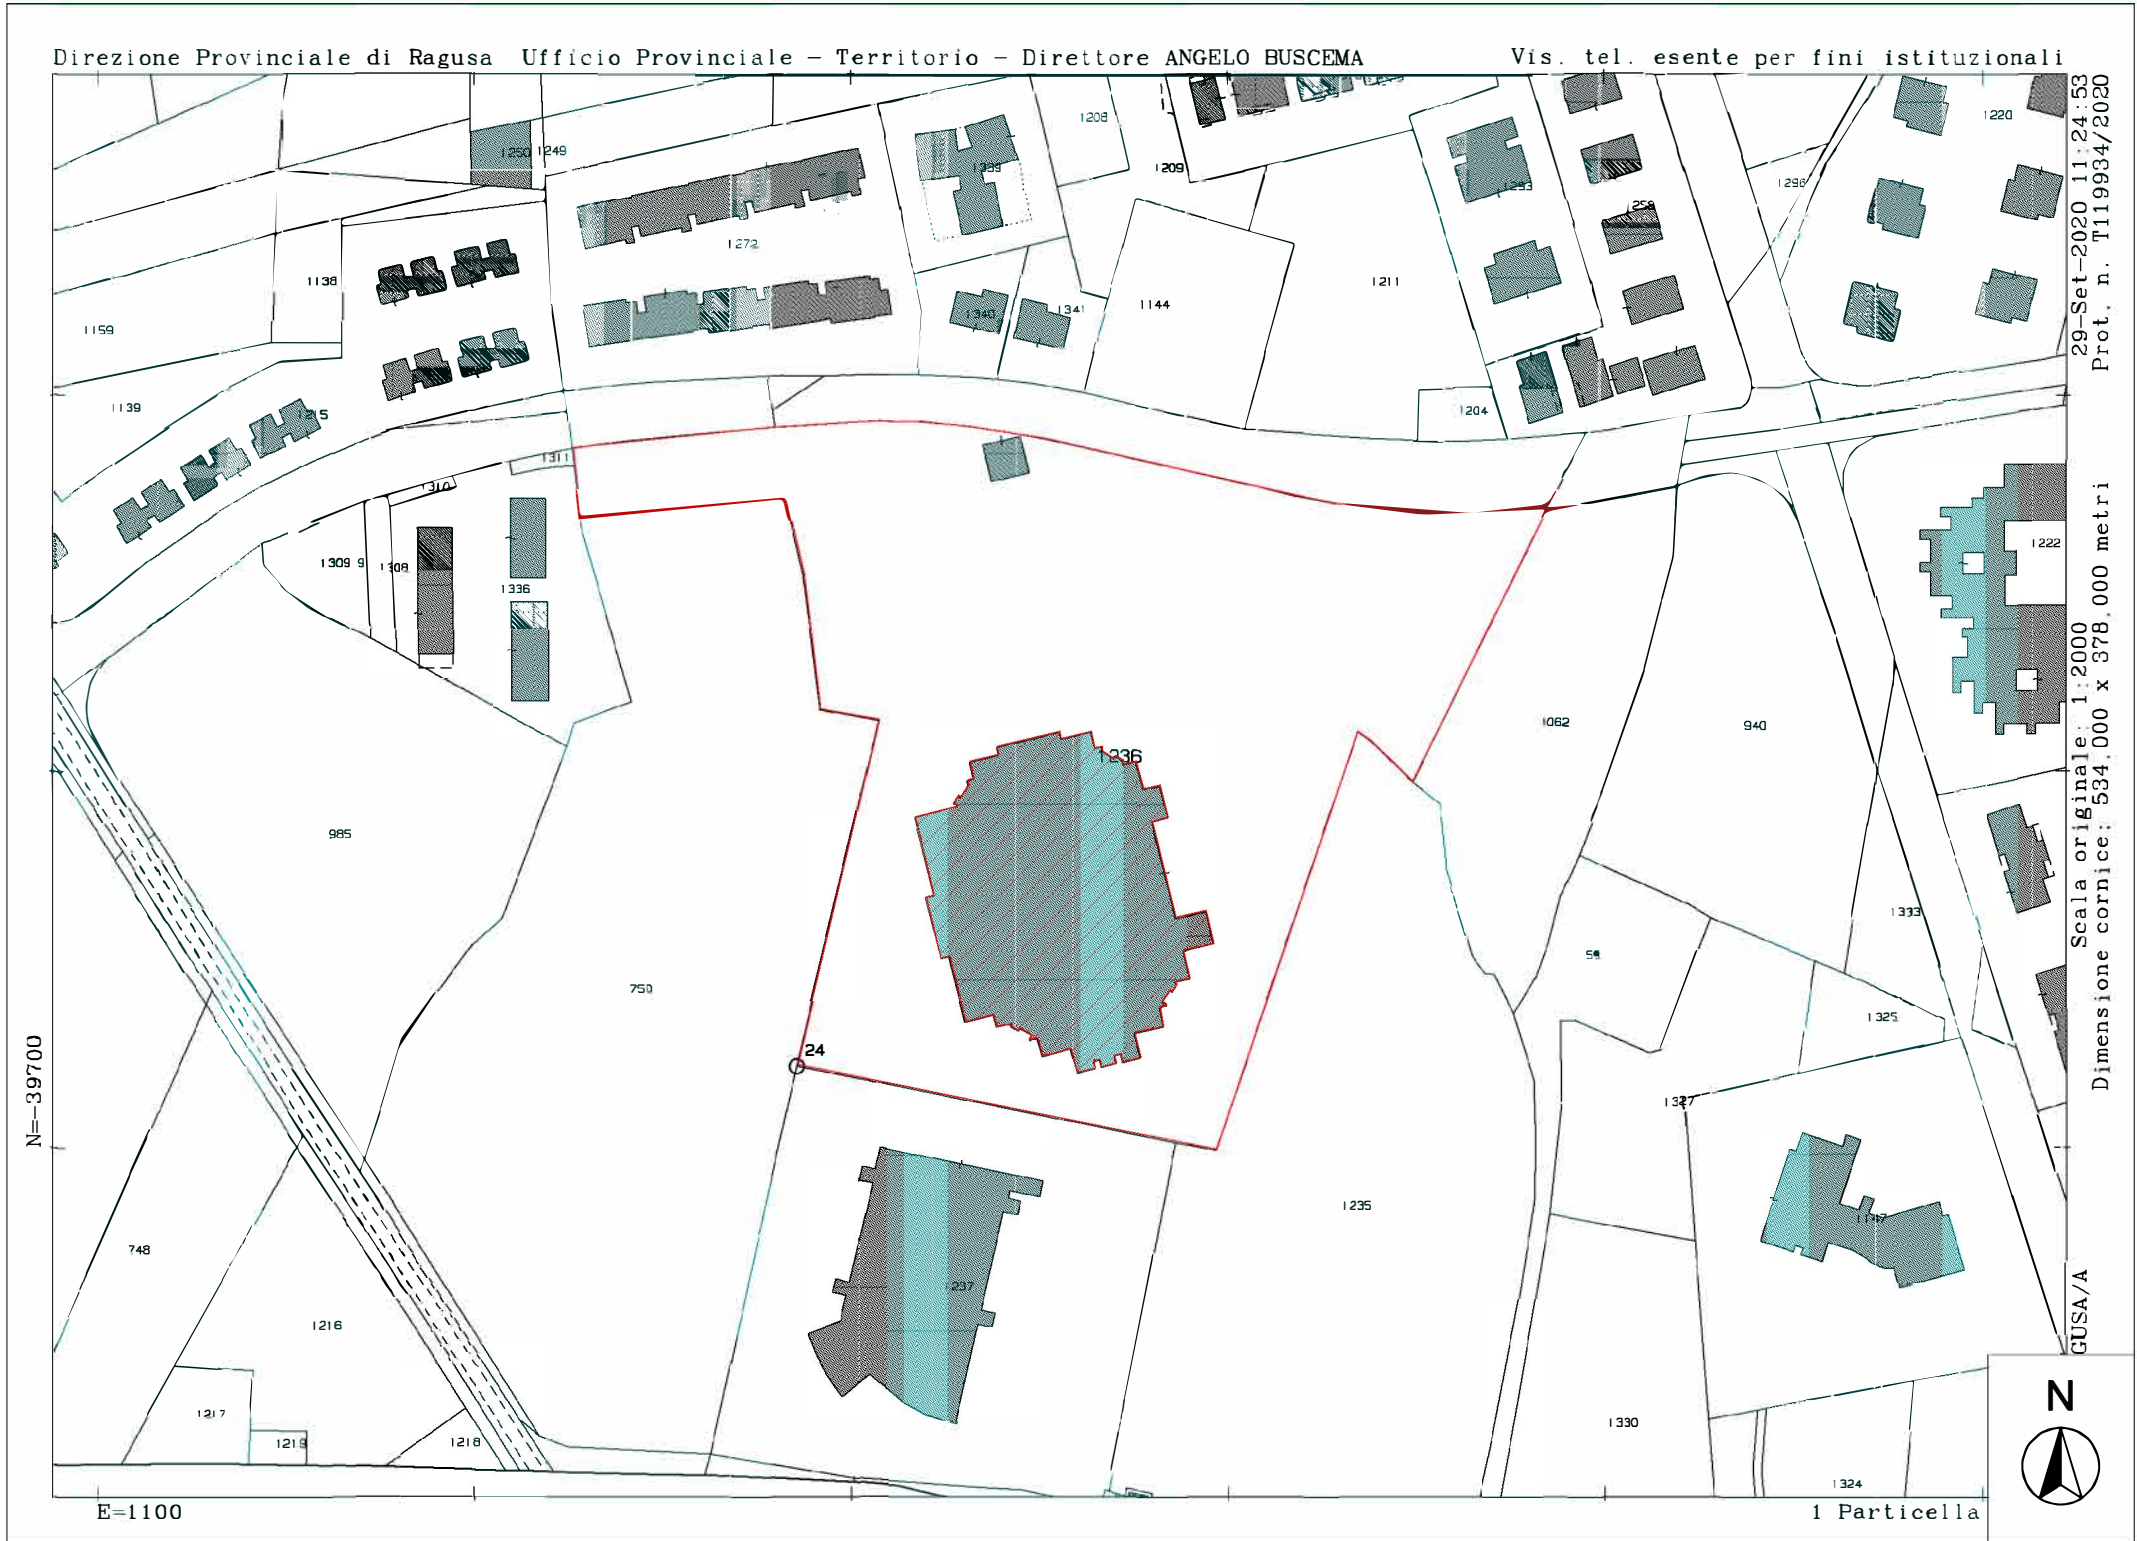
Direzione Provinciale di Ragusa Ufficio Provinciale - Territorio - Direttore ANGELO BUSCEMA Vis. tel. esente per fini istituzionali

29-Set-2020 11:24:53
Prot. n. T119934/2020

Scala originale: 1:2000
Dimensione cornice: 534.000 x 378.000 metri

GUSA/A

1250 1249 1208 1209 1220 1339 1296 1293 1259 1272 1138 1211 1144 1340 1341 1159 1139 1215 1204 1311 1310 1309 9 1308 1336 1222 1062 940 1236 985 1333 59 750 1325 24 1327 1235 1147 748 1237 1216 1217 1219 1218 1330 1324

N=-39700

E=1100

1 Particella

N